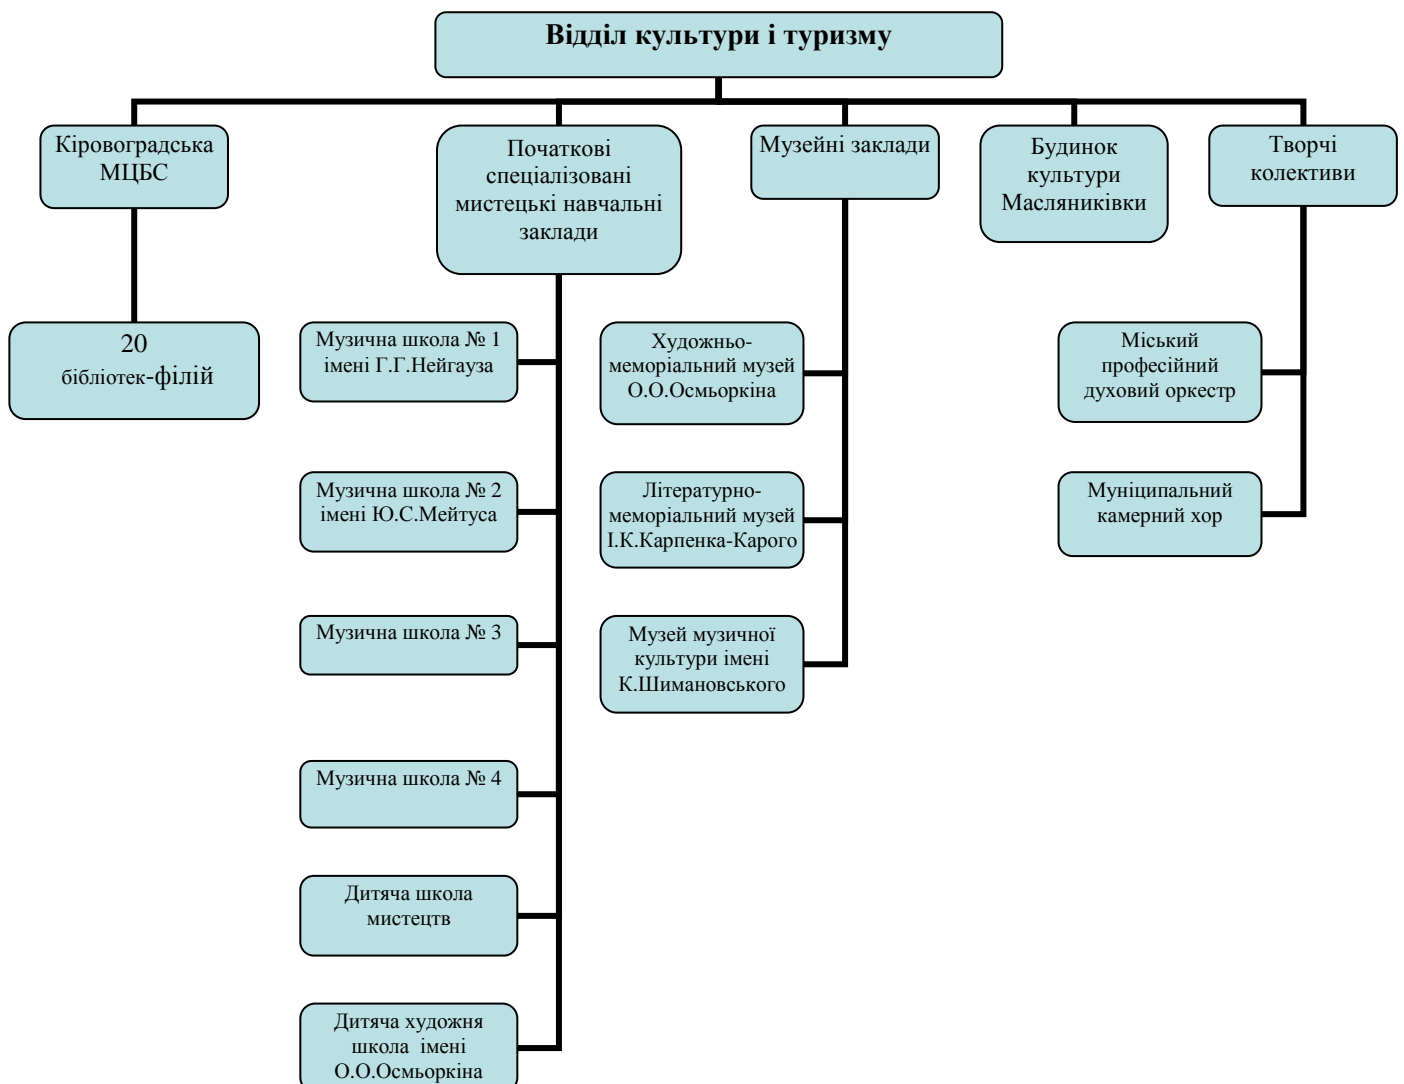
Відділ культури і туризму

Кіровоградська МЦБС

20 бібліотек-філій

Початкові спеціалізовані мистецькі навчальні заклади

Музична школа № 1 імені Г.Г.Нейгауза

Музична школа № 2 імені Ю.С.Мейтуса

Музична школа № 3

Музична школа № 4

Дитяча школа мистецтв

Дитяча художня школа імені О.О.Осмьоркіна

Музейні заклади

Художньо-меморіальний музей О.О.Осмьоркіна

Літературно-меморіальний музей І.К.Карпенка-Карого

Музей музичної культури імені К.Шимановського

Будинок культури Масляниківки

Творчі колективи

Міський професійний духовий оркестр

Муніципальний камерний хор